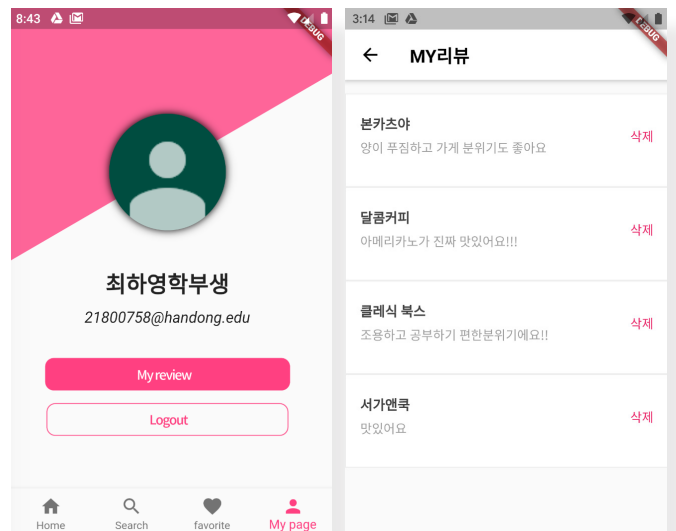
8:43

DEBUG

최하영학부생

21800758@handong.edu

My review

Logout

Home
Search
favorite
My page

3:14

DEBUG

MY리뷰

본카츠야
양이 푸짐하고 가게 분위기도 좋아요
삭제

달콤커피
아메리카노가 진짜 맛있어요!!!
삭제

클레식 북스
조용하고 공부하기 편한분위기에요!!
삭제

서가앤쿡
맛있어요
삭제